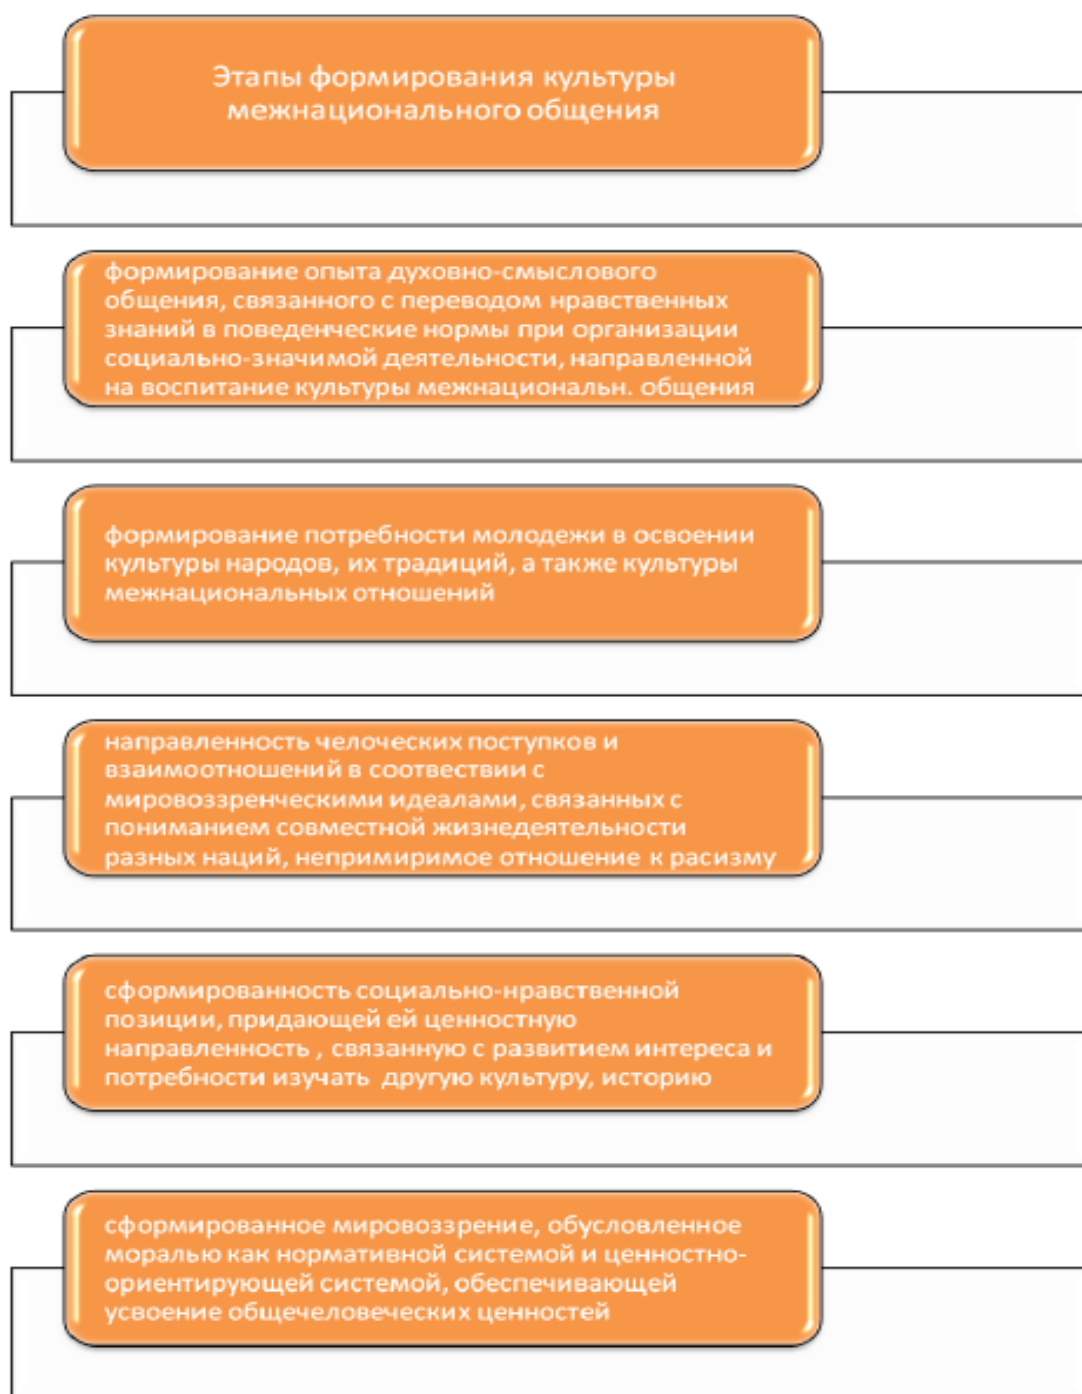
Этапы формирования культуры межнационального общения

формирование опыта духовно-смыслового общения, связанного с переводом нравственных знаний в поведенческие нормы при организации социально-значимой деятельности, направленной на воспитание культуры межнациональн. общения

формирование потребности молодежи в освоении культуры народов, их традиций, а также культуры межнациональных отношений

направленность челоческих поступков и взаимоотношений в соотвествии с мировоззренческими идеалами, связанных с пониманием совместной жизнедеятельности разных наций, непримиримое отношение к расизму

сформированность социально-нравственной позиции, придающей ей ценностную направленность , связанную с развитием интереса и потребности изучать другую культуру, историю

сформированное мировоззрение, обусловленное моралью как нормативной системой и ценностно-ориентирующей системой, обеспечивающей усвоение общечеловеческих ценностей